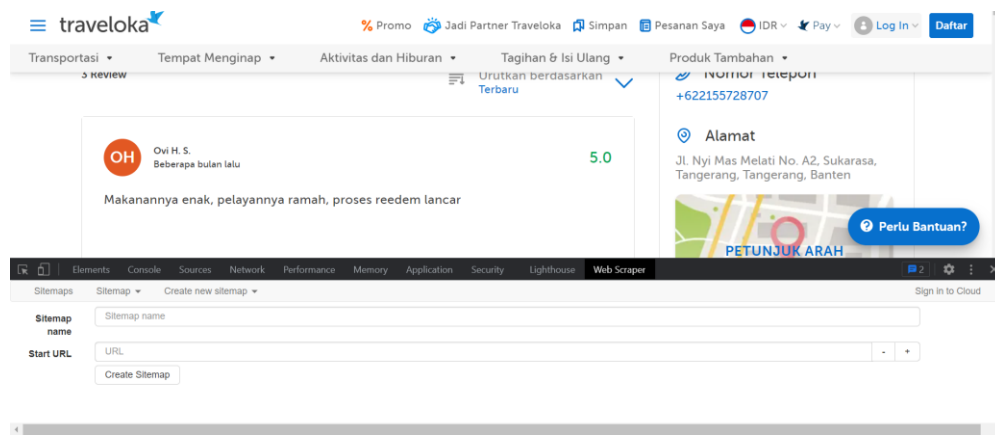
traveloka

% Promo Jadi Partner Traveloka Simpan Pesanan Saya IDR Pay Log In Daftar

Transportasi Tempat Menginap Aktivitas dan Hiburan Tagihan & Isi Ulang Produk Tambahan

3 Review

Urutkan berdasarkan
Terbaru

Nomor Telepon
+622155728707

Alamat
Jl. Nyi Mas Melati No. A2, Sukarasa, Tangerang, Tangerang, Banten

OH
Ovi H. S.
Beberapa bulan lalu

5.0

Makanannya enak, pelayannya ramah, proses reedem lancar

PETUNJUK ARAH

Perlu Bantuan?

Elements Console Sources Network Performance Memory Application Security Lighthouse Web Scraper

2

Sitemaps Sitemap Create new sitemap

Sign in to Cloud

Sitemap name
Sitemap name

Start URL
URL
- +

Create Sitemap